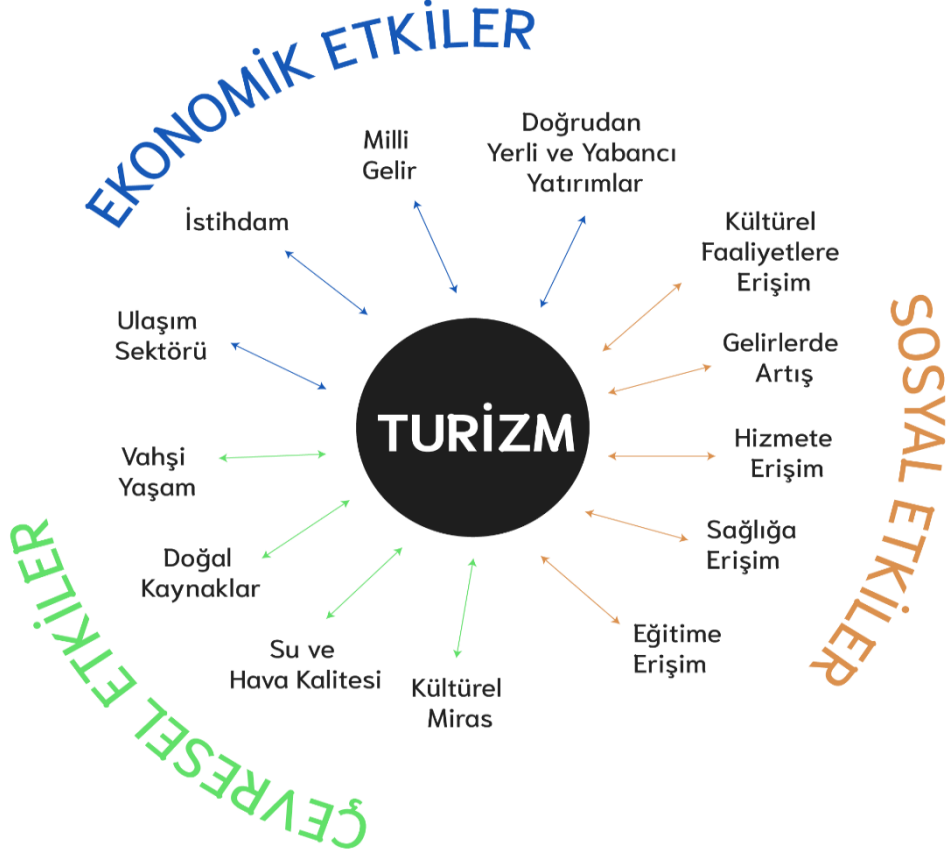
EKONOMİK ETKİLER

İstihdam

Milli Gelir

Doğrudan Yerli ve Yabancı Yatırımlar

Ulaşım Sektörü

SOSYAL ETKİLER

Kültürel Faaliyetlere Erişim

Gelirlerde Artış

Hizmete Erişim

Sağlığa Erişim

Eğitime Erişim

TURİZM

ÇEVRESEL ETKİLER

Vahşi Yaşam

Doğal Kaynaklar

Su ve Hava Kalitesi

Kültürel Miras